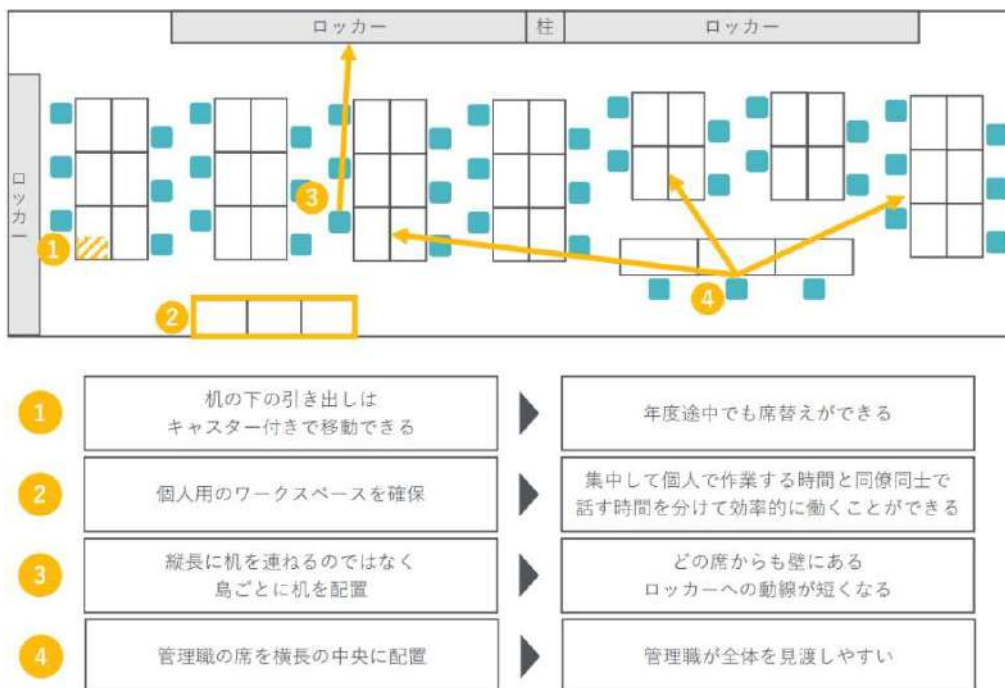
ロッカー 柱 ロッカー

ロッカー

1 2 3 4

1 机の下の引き出しはキャスター付きで移動できる ▶ 年度途中でも席替えができる

2 個人用のワークスペースを確保 ▶ 集中して個人で作業する時間と同僚同士で話す時間を分けて効率的に働くことができる

3 縦長に机を連ねるのではなく島ごとに机を配置 ▶ どの席からも壁にあるロッカーへの動線が短くなる

4 管理職の席を横長の中央に配置 ▶ 管理職が全体を見渡しやすい